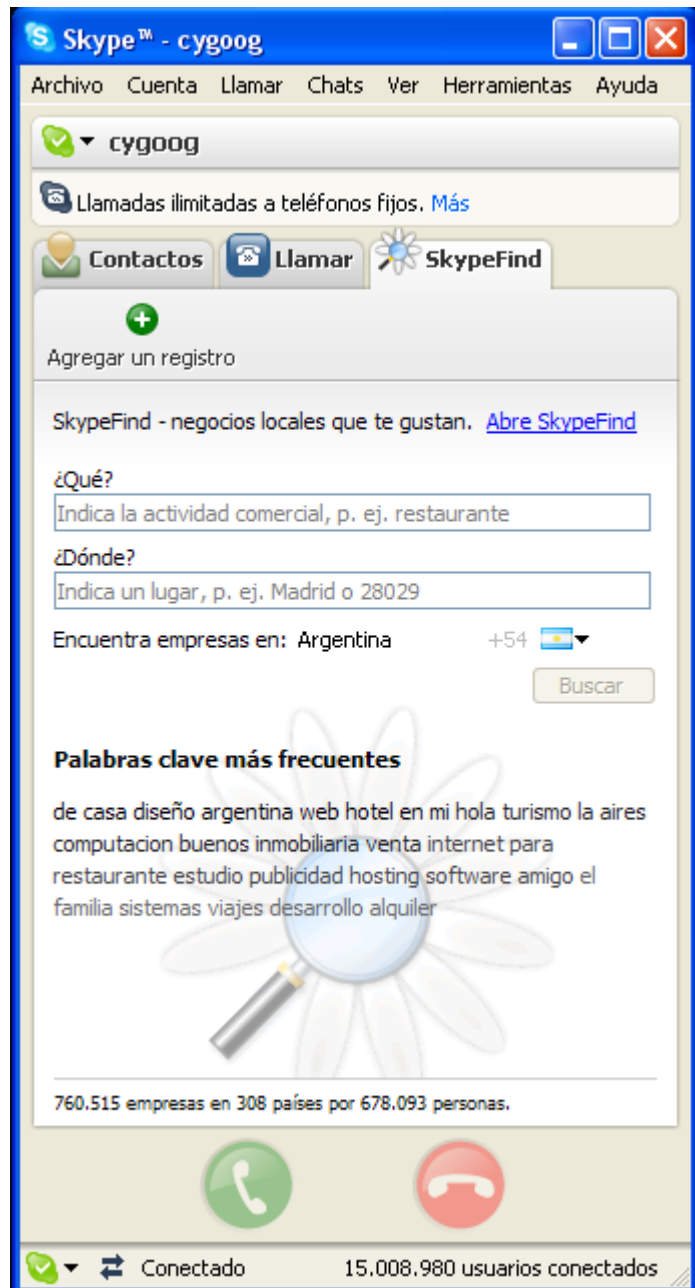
Skype™ - cygoog

Archivo Cuenta Llamar Chats Ver Herramientas Ayuda

cygoog

Llamadas ilimitadas a teléfonos fijos. Más

Contactos Llamar SkypeFind

Agregar un registro

SkypeFind - negocios locales que te gustan. Abre SkypeFind

¿Qué?

Indica la actividad comercial, p. ej. restaurante

¿Dónde?

Indica un lugar, p. ej. Madrid o 28029

Encuentra empresas en: Argentina +54

Buscar

Palabras clave más frecuentes

de casa diseño argentina web hotel en mi hola turismo la aires computacion buenos inmobiliaria venta internet para restaurante estudio publicidad hosting software amigo el familia sistemas viajes desarrollo alquiler

760.515 empresas en 308 países por 678.093 personas.

Conectado 15.008.980 usuarios conectados